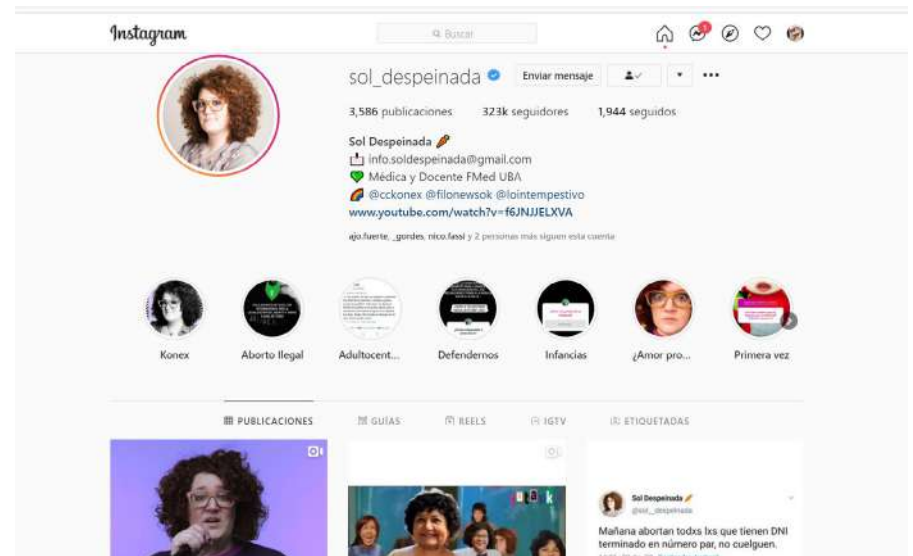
Instagram

Buscar

sol_despeinada

Enviar mensaje

3,586 publicaciones 323k seguidores 1,944 seguidos

Sol Despeinada
info.soldespeinada@gmail.com
Médica y Docente FMed UBA
@cckonex @filonewsok @lointempestivo
www.youtube.com/watch?v=f6JNJJELXVA

ajo.fuerte, _gordes, nico.fassi y 2 personas más siguen esta cuenta

Konex
Aborto llegal
Adultocent...
Defendernos
Infancias
¿Amor pro...
Primera vez

PUBLICACIONES
GUÍAS
REELS
IGTV
ETIQUETADAS

Sol Despeinada
@sol_despeinada
Mañana abortan todxs lxs que tienen DNI terminado en número par, no cuelguen.